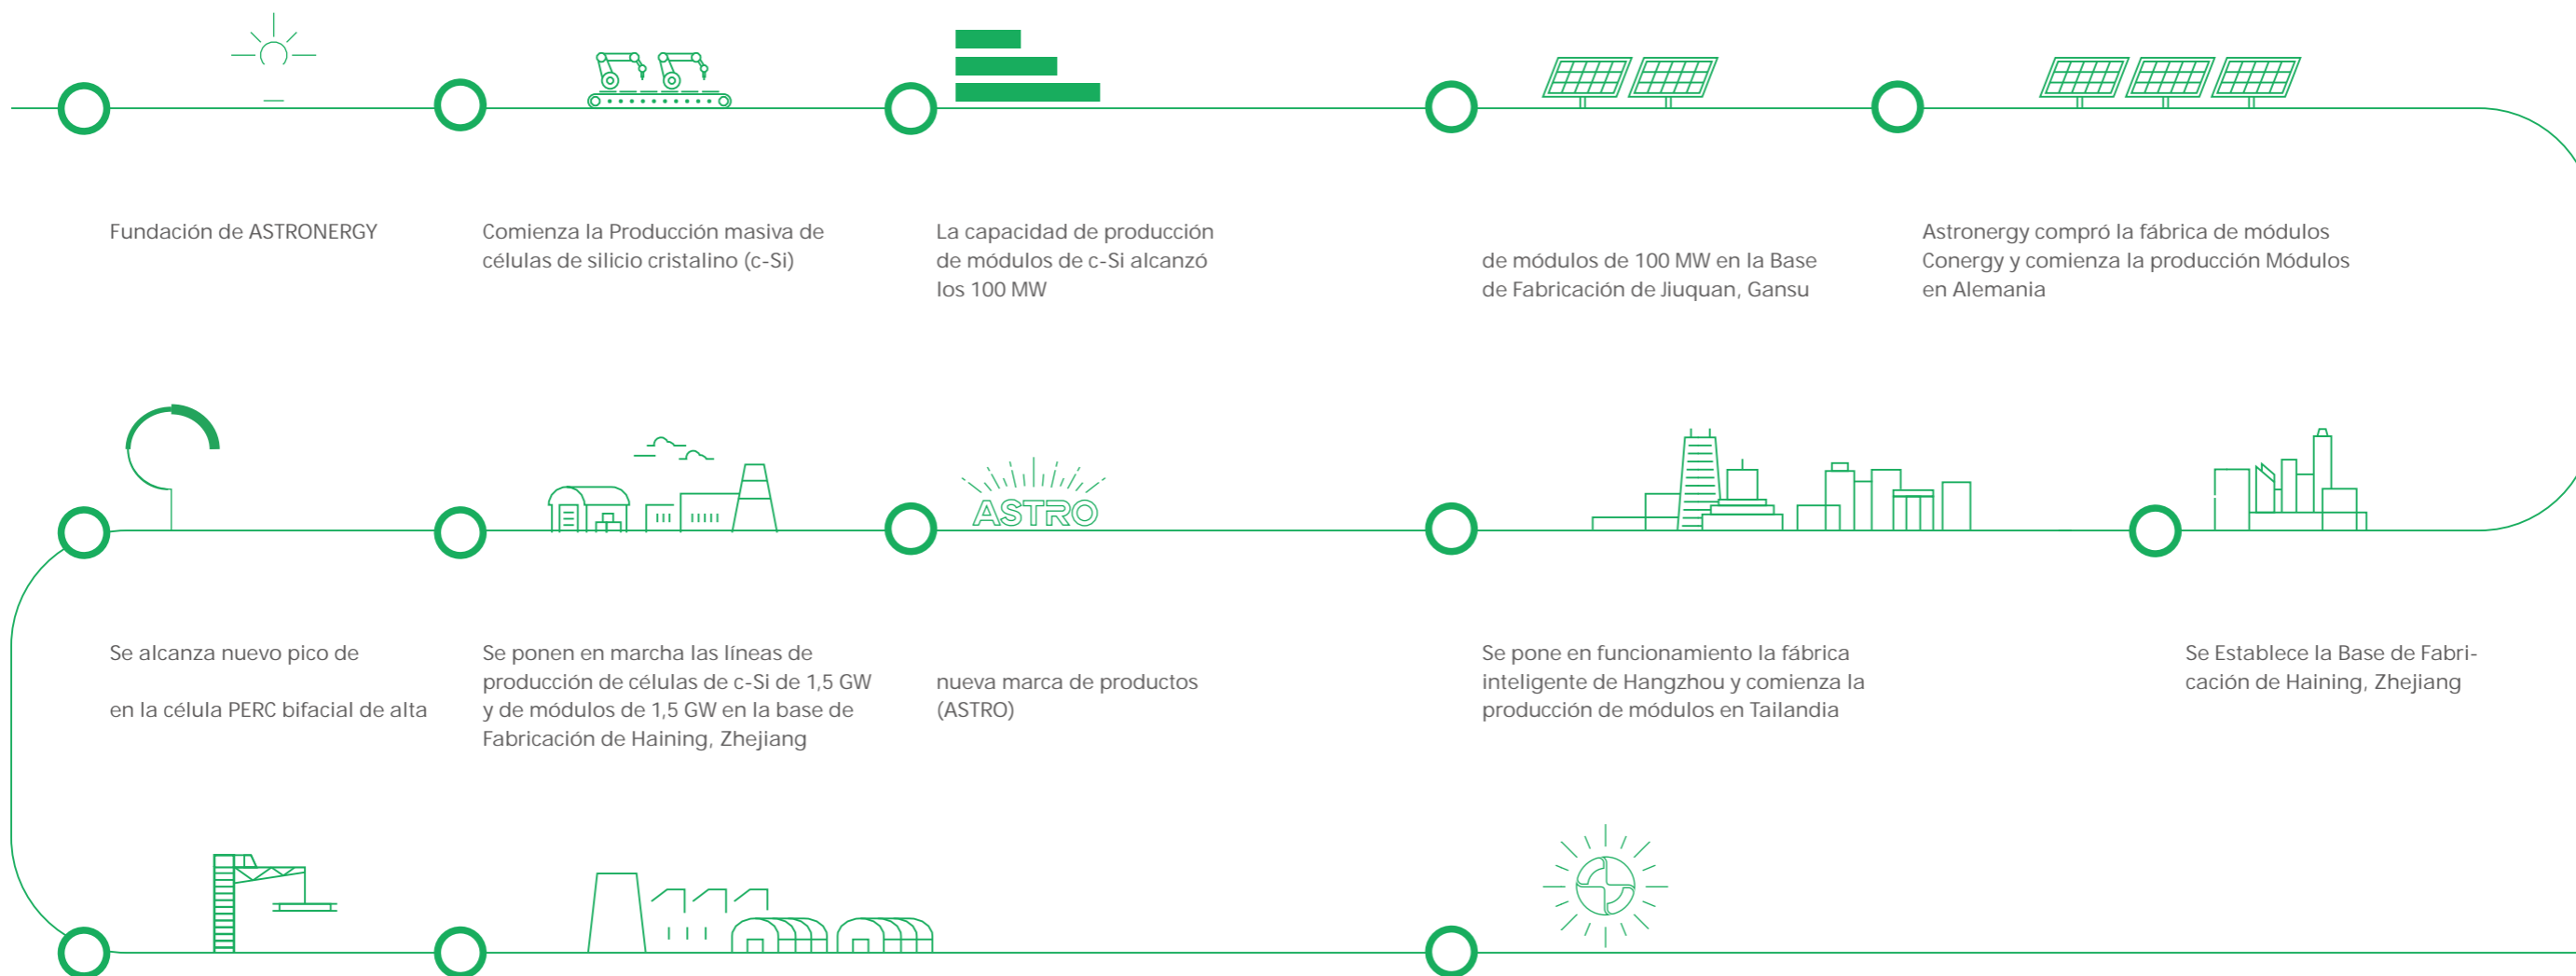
Fundación de ASTRONERGY

Comienza la Producción masiva de células de silicio cristalino (c-Si)

La capacidad de producción de módulos de c-Si alcanzó los 100 MW

de módulos de 100 MW en la Base de Fabricación de Jiuquan, Gansu

Astronergy compró la fábrica de módulos Conergy y comienza la producción Módulos en Alemania

ASTRO

Se alcanza nuevo pico de

en la célula PERC bifacial de alta

Se ponen en marcha las líneas de producción de células de c-Si de 1,5 GW y de módulos de 1,5 GW en la base de Fabricación de Haining, Zhejiang

nueva marca de productos (ASTRO)

Se pone en funcionamiento la fábrica inteligente de Hangzhou y comienza la producción de módulos en Tailandia

Se Establece la Base de Fabricación de Haining, Zhejiang